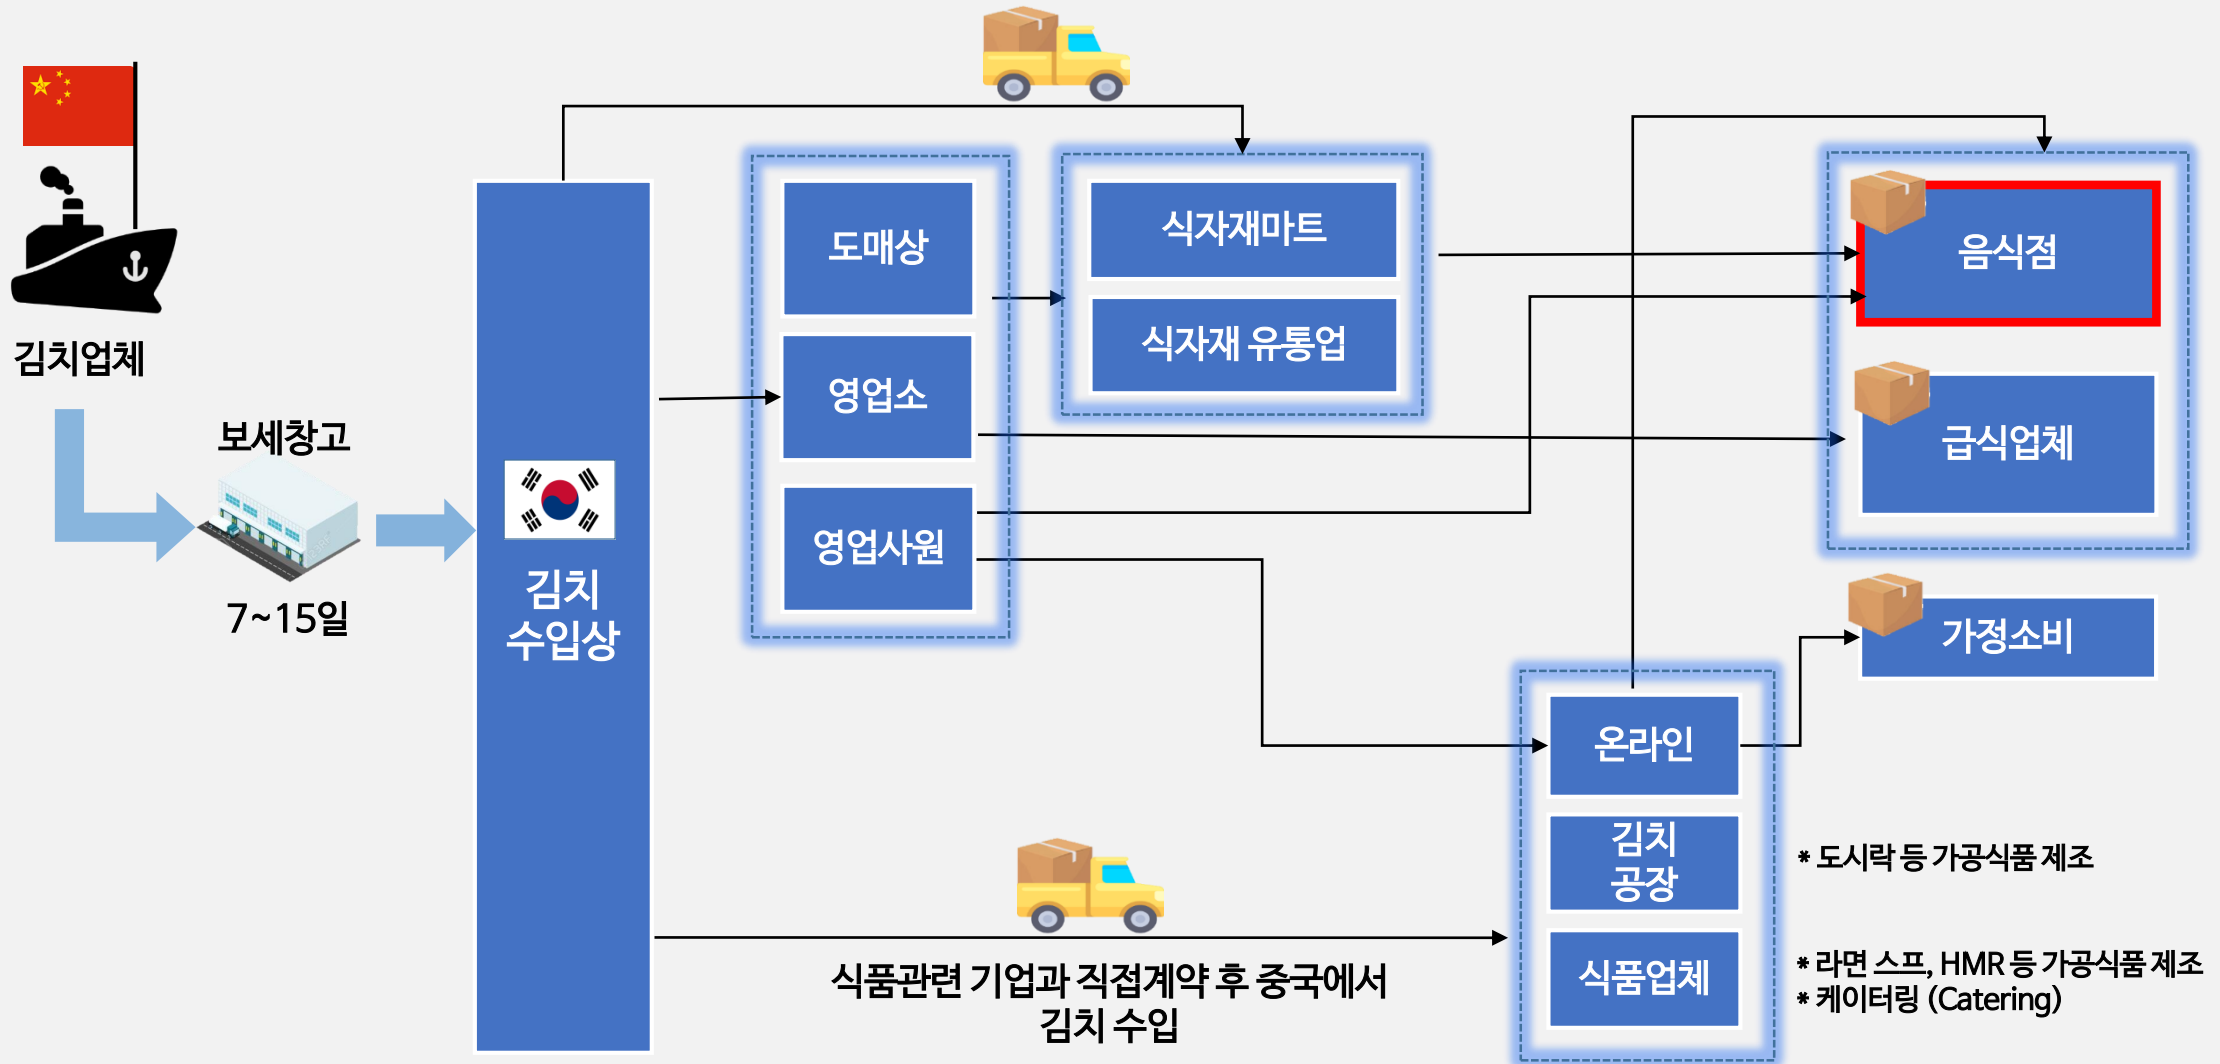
김치업체

보세창고

7~15일

김치
수입상

도매상

영업소

영업사원

식자재마트

식자재 유통업

음식점

급식업체

가정소비

온라인

김치
공장

식품업체

* 도시락 등 가공식품 제조

* 라면 스프, HMR 등 가공식품 제조
* 케이터링 (Catering)

식품관련 기업과 직접계약 후 중국에서
김치 수입